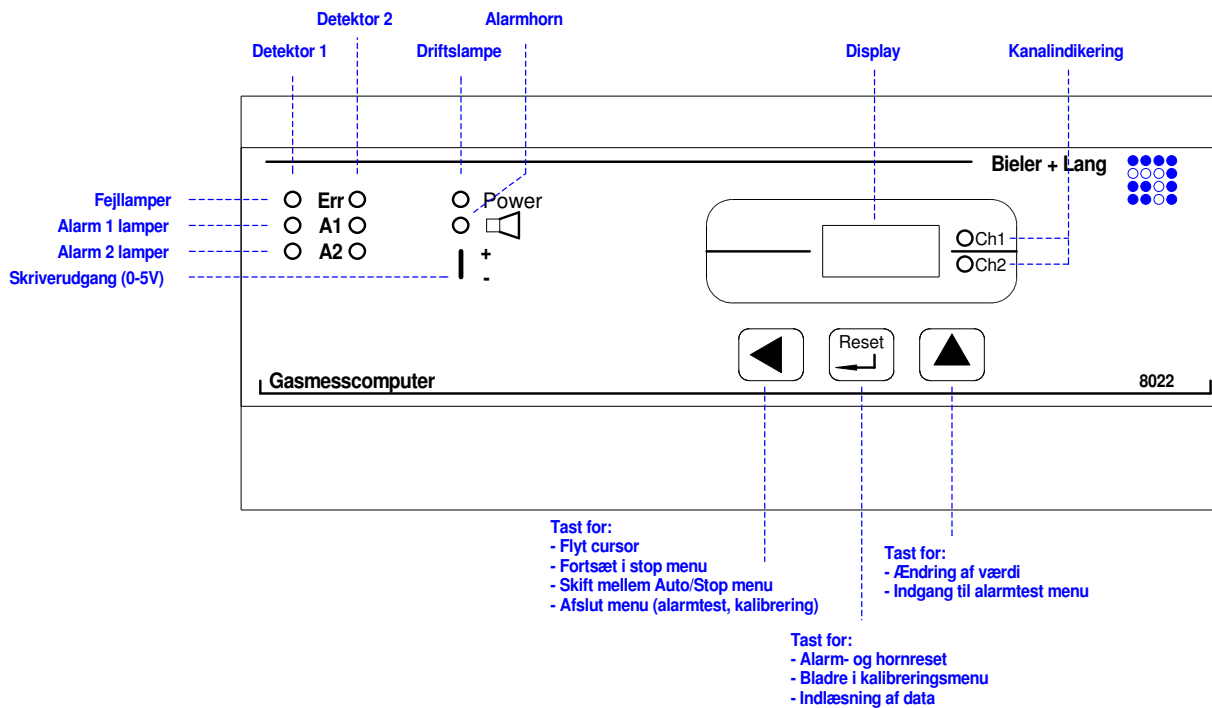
Detektor 2

Alarmhorn

Detektor 1

Driftslampe

Display

Kanalindikering

Bieler + Lang

Fejllamper

Err

Power

Alarm 1 lamper

A1

Alarm 2 lamper

A2

+

Skriverudgang (0-5V)

-

Ch1

Ch2

Reset

Gasmesscomputer

8022

Tast for:
- Flyt cursor
- Fortsæt i stop menu
- Skift mellem Auto/Stop menu
- Afslut menu (alarmtest, kalibrering)

Tast for:
- Ændring af værdi
- Indgang til alarmtest menu

Tast for:
- Alarm- og hornreset
- Bladre i kalibreringsmenu
- Indlæsning af data